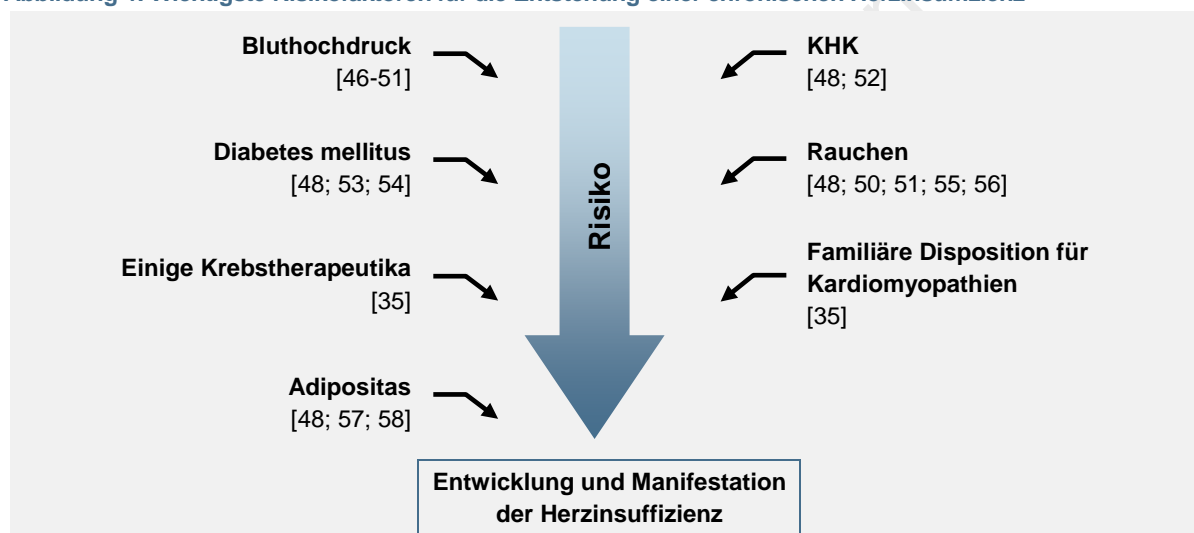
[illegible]

Bluthochdruck
[46-51]

KHK
[48; 52]

Diabetes mellitus
[48; 53; 54]

Risiko

Rauchen
[48; 50; 51; 55; 56]

Einige Krebstherapeutika
[35]

Familiäre Disposition für Kardiomyopathien
[35]

Adipositas
[48; 57; 58]

Entwicklung und Manifestation der Herzinsuffizienz